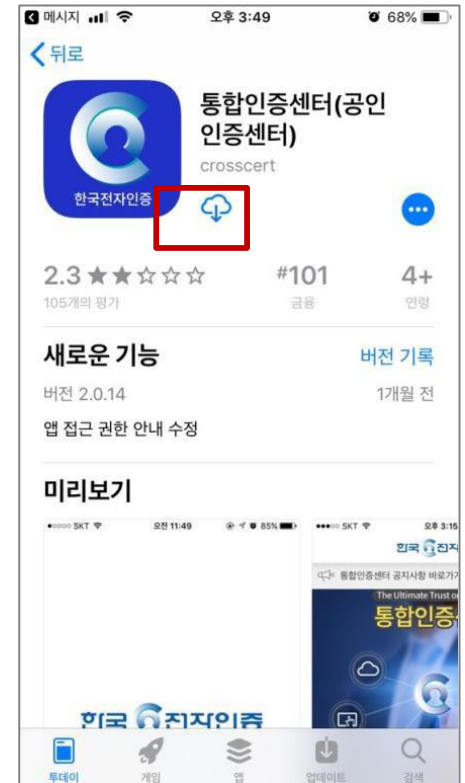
메시지 오후 3:49 68%

뒤로

한국전자인증

통합인증센터(공인인증센터)

crosscert

2.3 ★★☆☆☆
105개의 평가

#101
금융

4+
연령

새로운 기능

버전 기록

버전 2.0.14

1개월 전

앱 접근 권한 안내 수정

미리보기

SKT 오전 11:49 85%

한국 전자인증

SKT 오후 3:15

한국 전자

통합인증센터 공지사항 바로가기

The Ultimate Trust of

통합인증

투데이 게임 앱 업데이트 검색